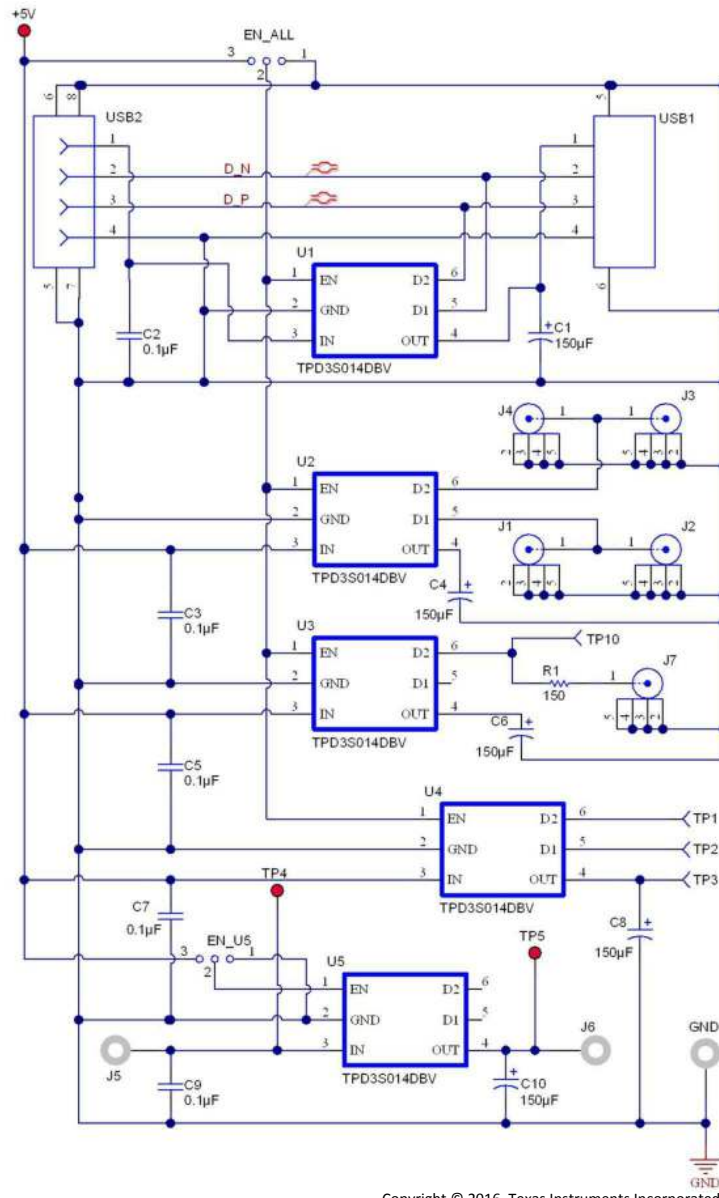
+5V
EN_ALL
3 2 1
USB2
6 8
1
2
3
4
5 7
D_N
D_P
USB1
5
1
2
3
4
6
U1
1 EN D2 6
2 GND D1 5
3 IN OUT 4
TPD3S014DBV
C2
0.1µF
C1
150µF
J4 1 1 J3
2 3 4 5
5 4 3 2
U2
1 EN D2 6
2 GND D1 5
3 IN OUT 4
TPD3S014DBV
J1 1 1 J2
2 3 4 5
5 4 3 2
C4
150µF
C3
0.1µF
U3
1 EN D2 6
2 GND D1 5
3 IN OUT 4
TPD3S014DBV
TP10
R1
150
1 J7
5 4 3 2
C6
150µF
C5
0.1µF
U4
1 EN D2 6
2 GND D1 5
3 IN OUT 4
TPD3S014DBV
TP1
TP2
TP3
TP4
C7
0.1µF
EN_U5
3 2 1
C8
150µF
TP5
U5
1 EN D2 6
2 GND D1 5
3 IN OUT 4
TPD3S014DBV
J6
GND
J5
C9
0.1µF
C10
150µF
GND
Copyright © 2016, Texas Instruments Incorporated